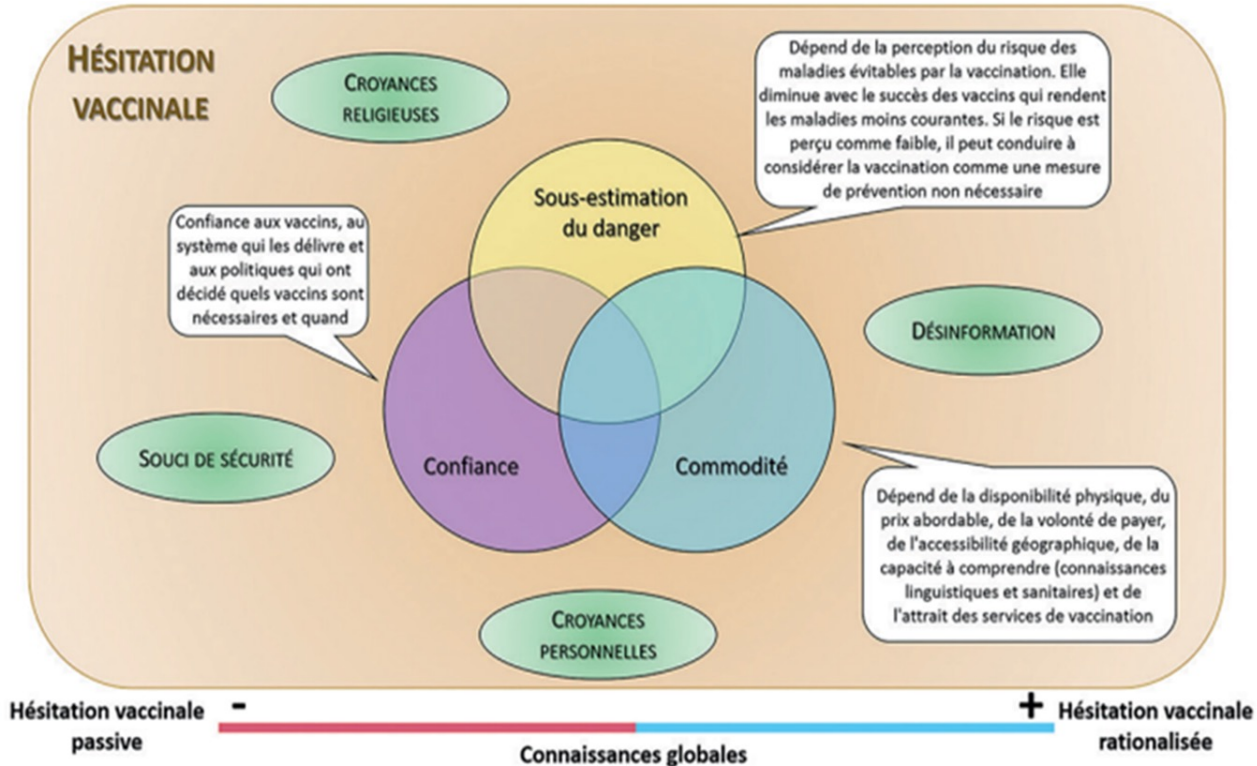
HÉSITATION VACCINALE

CROYANCES RELIGIEUSES

Dépend de la perception du risque des maladies évitables par la vaccination. Elle diminue avec le succès des vaccins qui rendent les maladies moins courantes. Si le risque est perçu comme faible, il peut conduire à considérer la vaccination comme une mesure de prévention non nécessaire

Sous-estimation du danger

Confiance aux vaccins, au système qui les délivre et aux politiques qui ont décidé quels vaccins sont nécessaires et quand

DÉSINFORMATION

SOUCI DE SÉCURITÉ

Confiance

Commodité

Dépend de la disponibilité physique, du prix abordable, de la volonté de payer, de l'accessibilité géographique, de la capacité à comprendre (connaissances linguistiques et sanitaires) et de l'attrait des services de vaccination

CROYANCES PERSONNELLES

Hésitation vaccinale passive

-

+

Hésitation vaccinale rationalisée

Connaissances globales